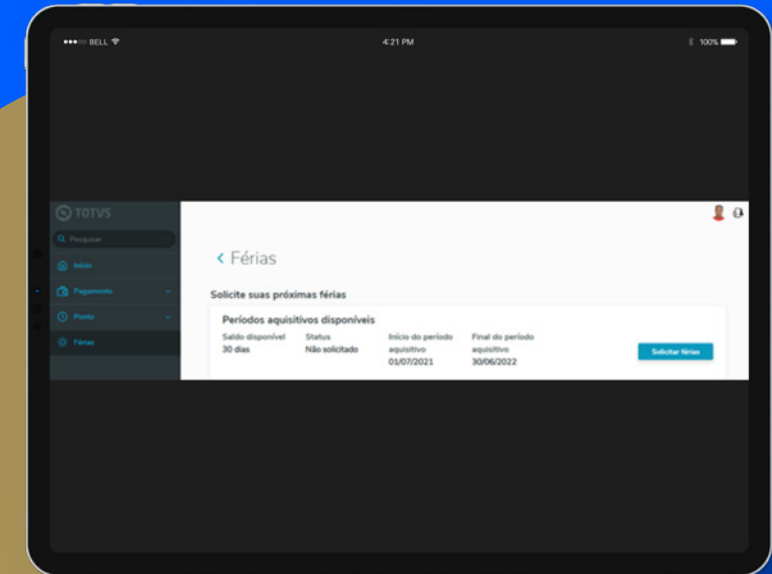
●●●○○ BELL

4:21 PM

100%

TOTVS

Pesquisar

Início

Pagamento

Ponto

Férias

‹ Férias

Solicite suas próximas férias

Períodos aquisitivos disponíveis

| Saldo disponível | Status | Início do período aquisitivo | Final do período aquisitivo |
|---|---|---|---|
| 30 dias | Não solicitado | 01/07/2021 | 30/06/2022 |

Solicitar férias